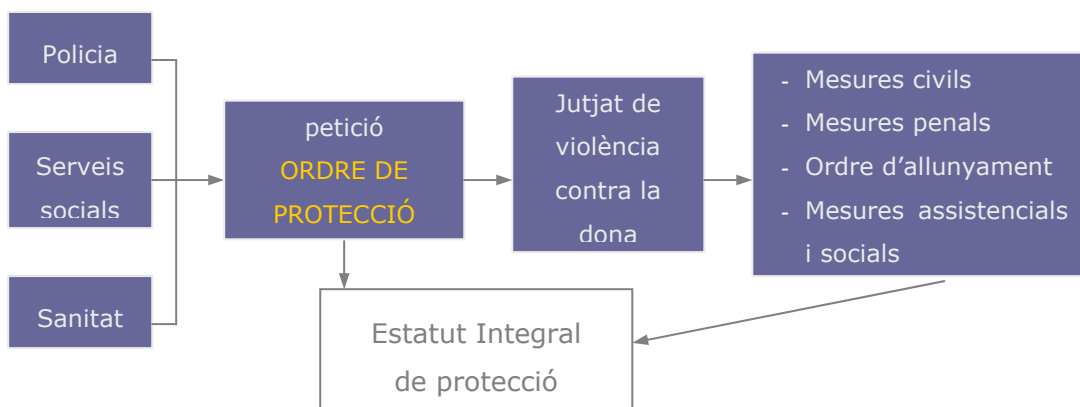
Policia

Serveis socials

Sanitat

petició
ORDRE DE PROTECCIÓ

Jutjat de violència contra la dona

- Mesures civils
- Mesures penals
- Ordre d'allunyament
- Mesures assistencials i socials

Estatut Integral de protecció